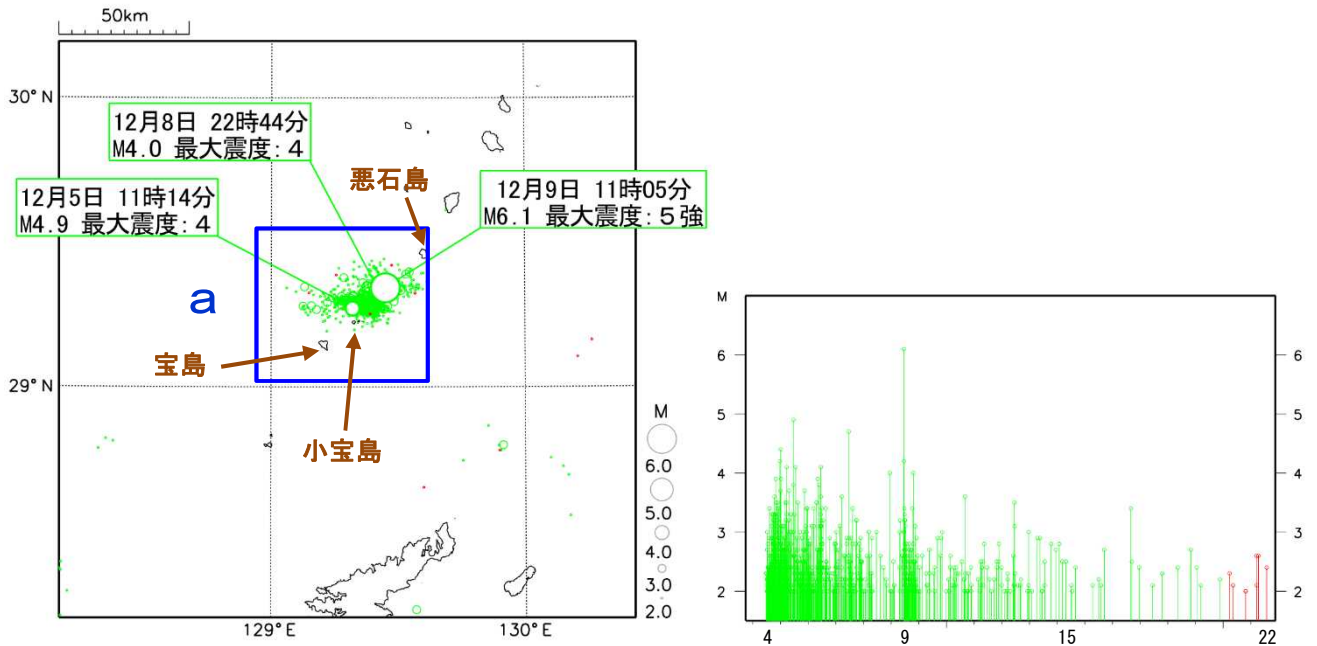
50km

30° N

12月8日 22時44分
M4.0 最大震度:4

悪石島

12月9日 11時05分
M6.1 最大震度:5強

12月5日 11時14分
M4.9 最大震度:4

a

宝島

29° N

小宝島

M
6.0
5.0
4.0
3.0
2.0

129° E
130° E

M
6
5
4
3
2
6
5
4
3
2
4
9
15
22